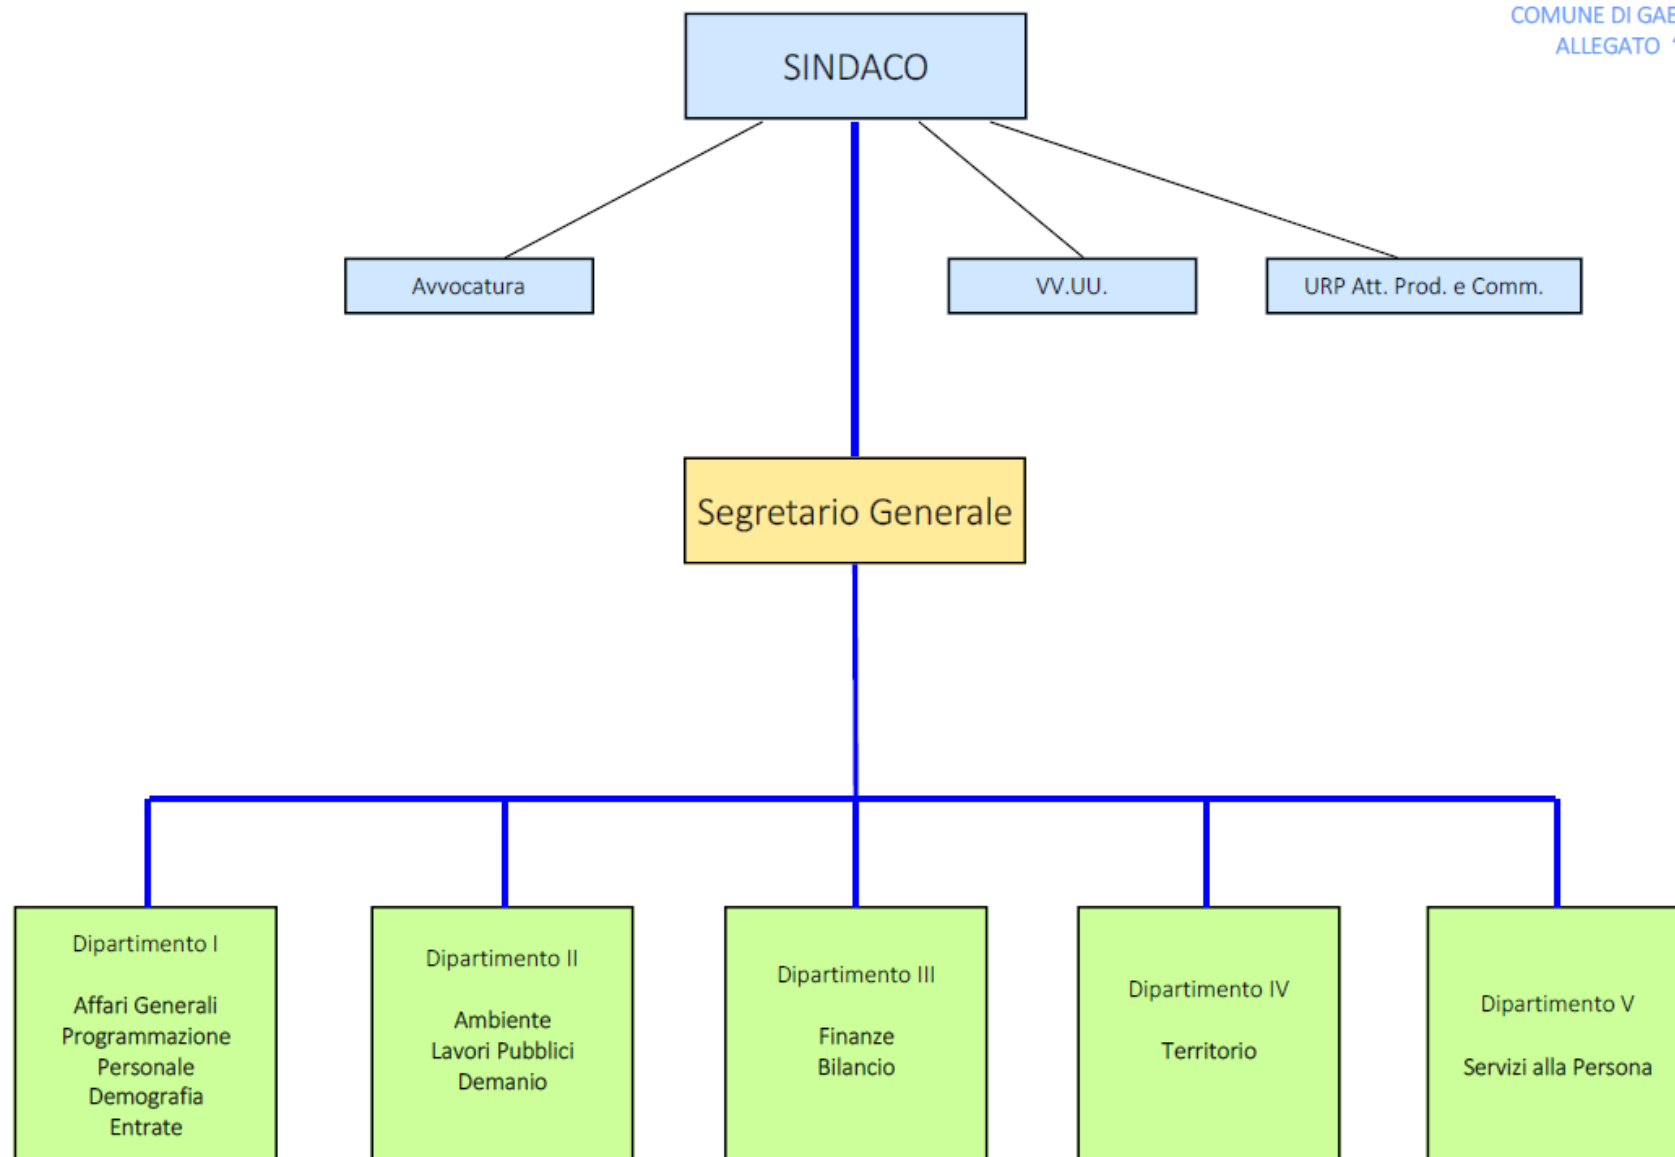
COMUNE DI GA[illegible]
ALLEGATO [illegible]

SINDACO

Avvocatura

VV.UU.

URP Att. Prod. e Comm.

Segretario Generale

Dipartimento I

Affari Generali
Programmazione
Personale
Demografia
Entrate

Dipartimento II

Ambiente
Lavori Pubblici
Demanio

Dipartimento III

Finanze
Bilancio

Dipartimento IV

Territorio

Dipartimento V

Servizi alla Persona